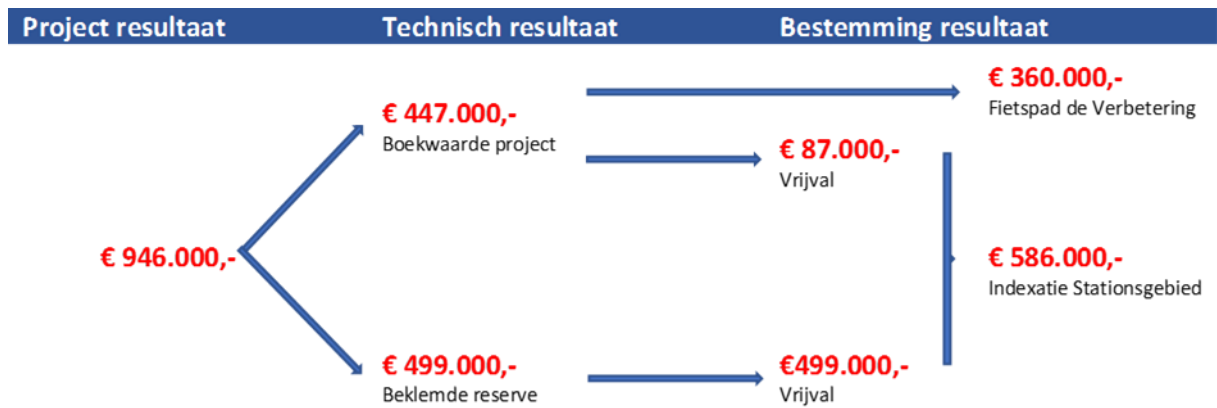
Project resultaat

Technisch resultaat

Bestemming resultaat

€ 946.000,-

€ 447.000,-
Boekwaarde project

€ 499.000,-
Beklemde reserve

€ 360.000,-
Fietspad de Verbetering

€ 87.000,-
Vrijval

€ 586.000,-
Indexatie Stationsgebied

€499.000,-
Vrijval